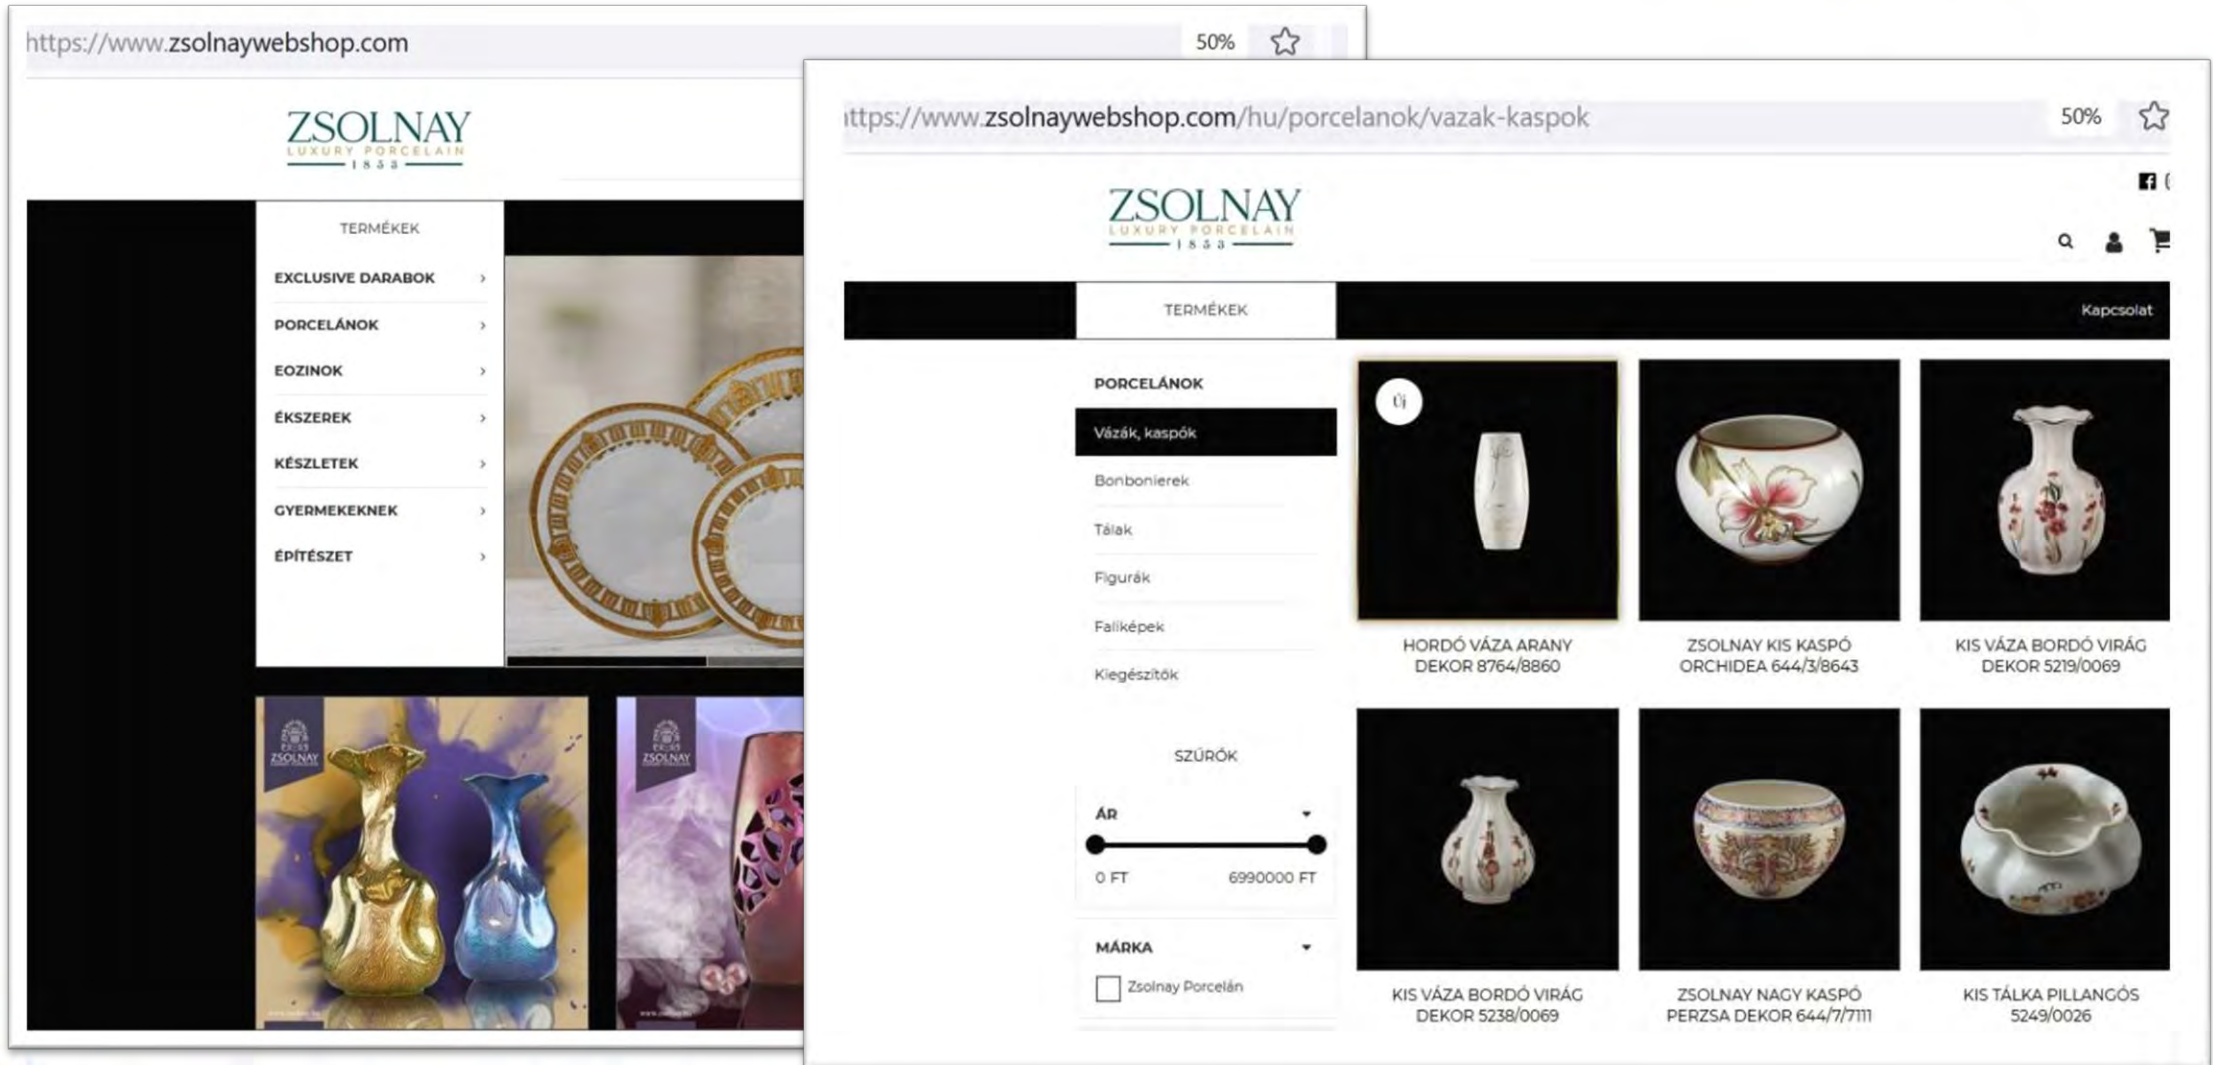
https://www.zsolnaywebshop.com

50%

ZSOLNAY
LUXURY PORCELAIN
1853

TERMÉKEK

EXCLUSIVE DARABOK ›
PORCELÁNOK ›
EOZINOK ›
ÉKSZEREK ›
KÉSZLETEK ›
GYERMEKEKNEK ›
ÉPÍTÉSZET ›

ZSOLNAY

ZSOLNAY

ittps://www.zsolnaywebshop.com/hu/porcelanok/vazak-kaspok

50%

ZSOLNAY
LUXURY PORCELAIN
1853

TERMÉKEK

Kapcsolat

PORCELÁNOK
Vázák, kaspók
Bonbonierek
Tálak
Figurák
Faliképek
Kiegészítők

SZŰRŐK

ÁR
0 FT 6990000 FT

MÁRKA
Zsolnay Porcelán

Új

HORDÓ VÁZA ARANY DEKOR 8764/8860

ZSOLNAY KIS KASPÓ ORCHIDEA 644/3/8643

KIS VÁZA BORDÓ VIRÁG DEKOR 5219/0069

KIS VÁZA BORDÓ VIRÁG DEKOR 5238/0069

ZSOLNAY NAGY KASPÓ PERZSA DEKOR 644/7/7111

KIS TÁLKA PILLANGÓS 5249/0026